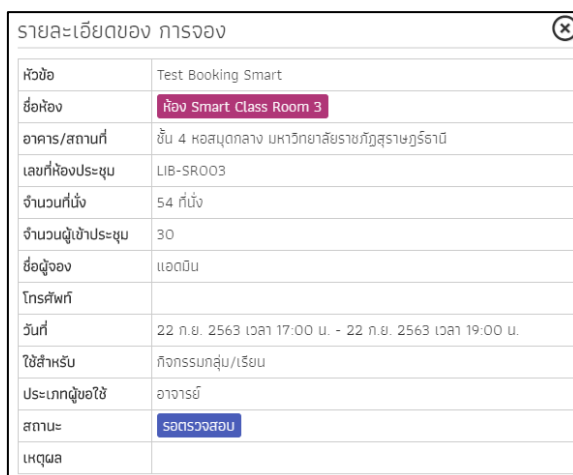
รายละเอียดของ การจอง

| หัวข้อ | Test Booking Smart |
|---|---|
| ชื่อห้อง | ห้อง Smart Class Room 3 |
| อาคาร/สถานที่ | ชั้น 4 หอสมุดกลาง มหาวิทยาลัยราชภัฏสุราษฎร์ธานี |
| เลขที่ห้องประชุม | LIB-SR003 |
| จำนวนที่นั่ง | 54 ที่นั่ง |
| จำนวนผู้เข้าประชุม | 30 |
| ชื่อผู้จอง | แอดมิน |
| โทรศัพท์ | |
| วันที่ | 22 ก.ย. 2563 เวลา 17:00 น. - 22 ก.ย. 2563 เวลา 19:00 น. |
| ใช้สำหรับ | กิจกรรมกลุ่ม/เรียน |
| ประเภทผู้ขอใช้ | อาจารย์ |
| สถานะ | รอตรวจสอบ |
| เหตุผล | |